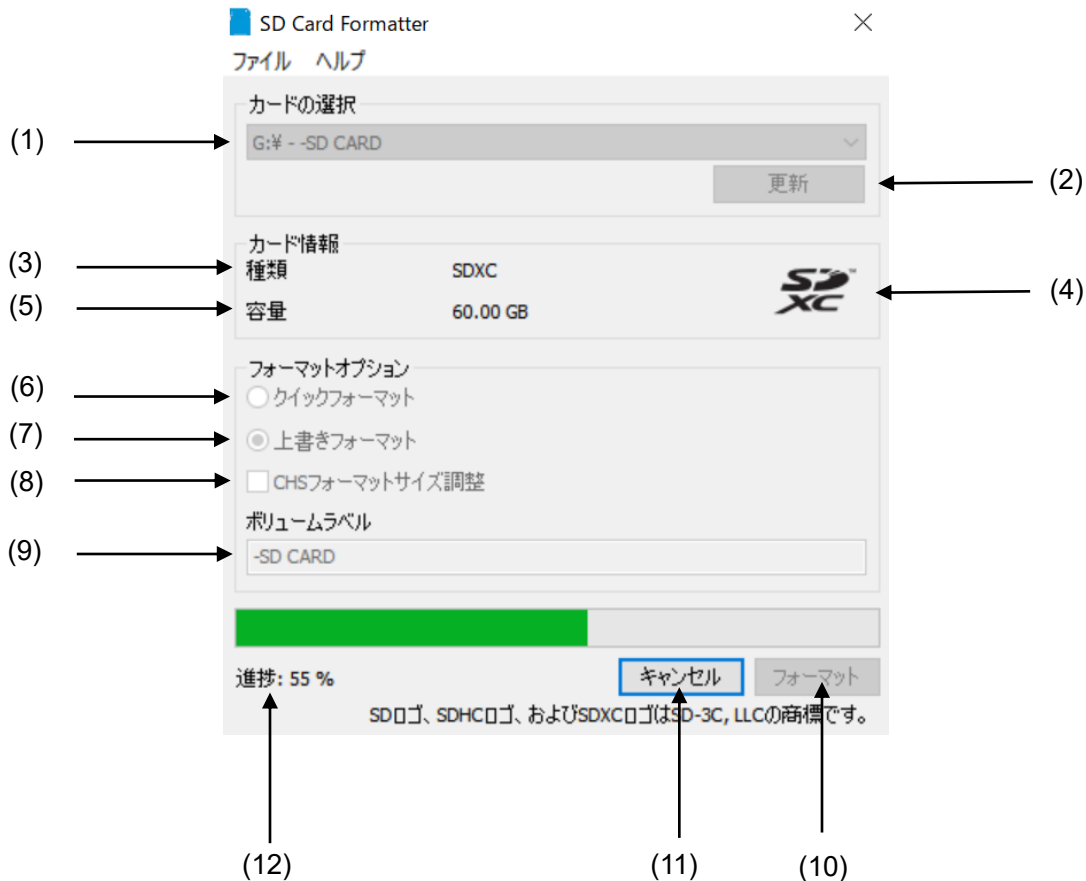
SD Card Formatter

ファイル ヘルプ

カードの選択

(1)

G:¥ - -SD CARD

更新

(2)

カード情報

(3)

種類 SDXC

(4)

(5)

容量 60.00 GB

フォーマットオプション

(6)

クイックフォーマット

(7)

上書きフォーマット

(8)

CHSフォーマットサイズ調整

ボリュームラベル

(9)

-SD CARD

進捗: 55 %

キャンセル

フォーマット

SDロゴ、SDHCロゴ、およびSDXCロゴはSD-3C, LLCの商標です。

(12)

(11)

(10)